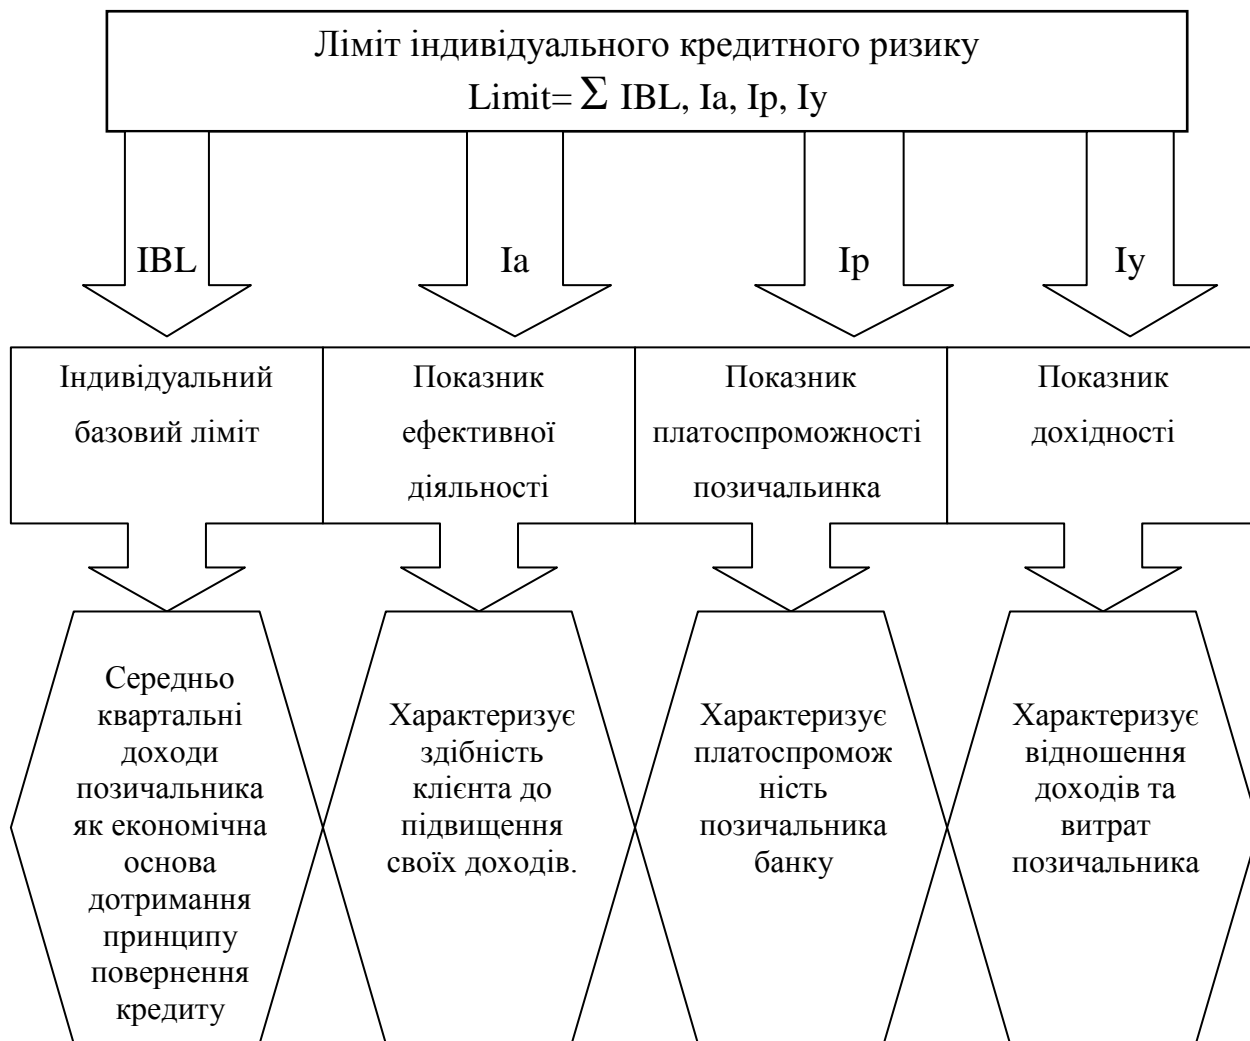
Ліміт індивідуального кредитного ризику
Limit= $\Sigma$ IBL, Ia, Ip, Iy

IBL

Ia

Ip

Iy

Індивідуальний базовий ліміт

Показник ефективної діяльності

Показник платоспроможності позичальинка

Показник дохідності

Середньо квартальні доходи позичальника як економічна основа дотримання принципу повернення кредиту

Характеризує здібність клієнта до підвищення своїх доходів.

Характеризує платоспроможність позичальника банку

Характеризує відношення доходів та витрат позичальника